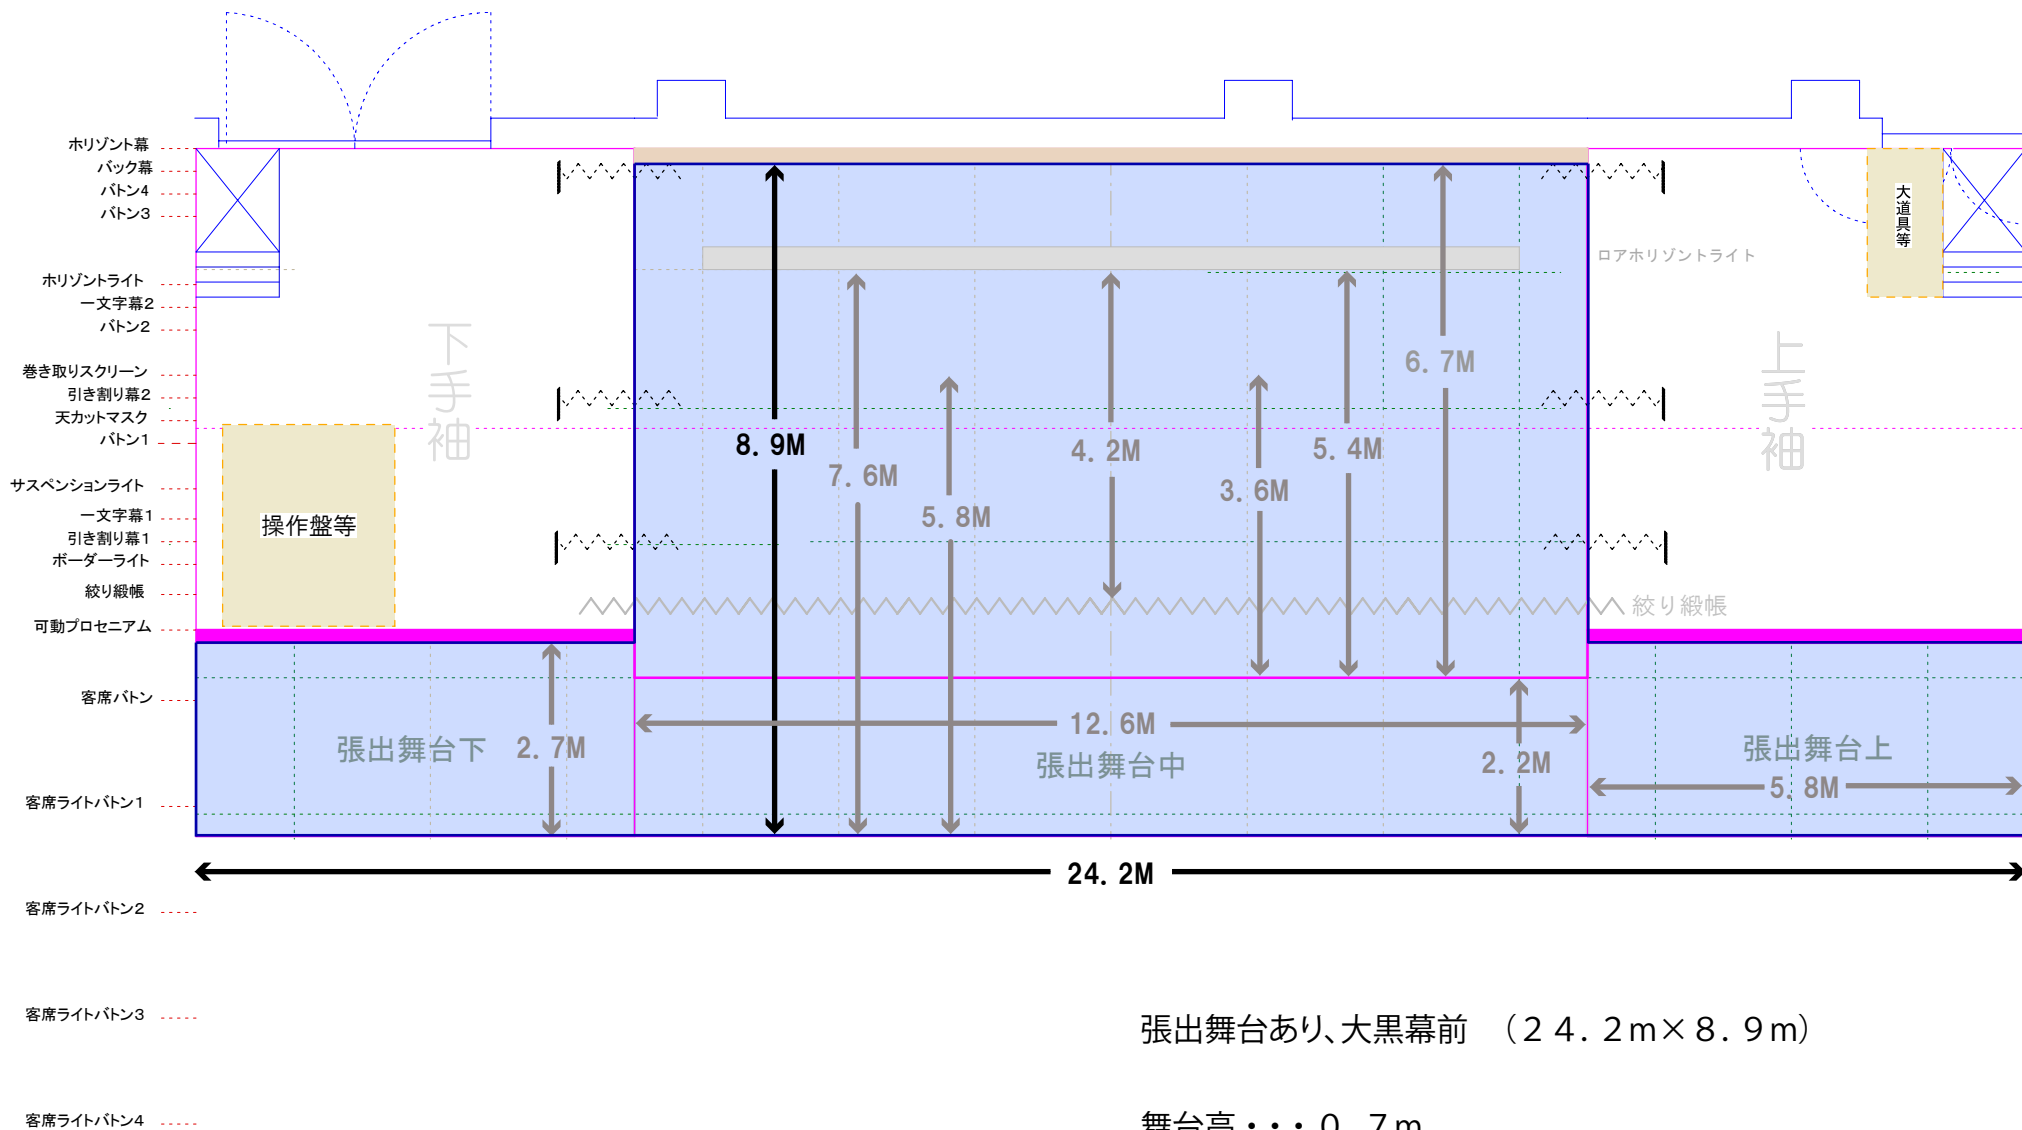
ホリゾント幕
バック幕
バトン4
バトン3
ホリゾントライト
一文字幕2
バトン2
巻き取りスクリーン
引き割り幕2
天カットマスク
バトン1
サスペンションライト
一文字幕1
引き割り幕1
ボーダーライト
絞り緞帳
可動プロセニアム
客席バトン
客席ライトバトン1
客席ライトバトン2
客席ライトバトン3
客席ライトバトン4

大道具等

ロアホリゾントライト

下手袖

上手袖

操作盤等

8. 9M
7. 6M
5. 8M
4. 2M
3. 6M
5. 4M
6. 7M

絞り緞帳

張出舞台下　2. 7M
12. 6M
張出舞台中
2. 2M
張出舞台上
5. 8M

24. 2M

張出舞台あり、大黒幕前　（２４．２m×８．９m）

舞台高・・・０．７m